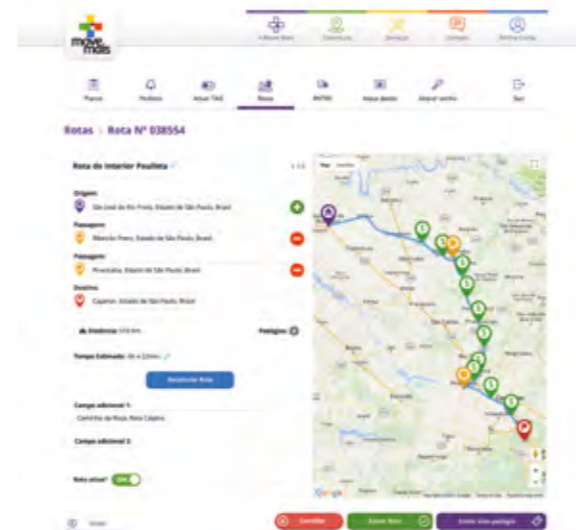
move mais

Rotas › Rota Nº 038554

Rota do Interior Paulista

Origem:
São José do Rio Preto, Estado de São Paulo, Brasil

Passagem:
Ribeirão Preto, Estado de São Paulo, Brasil

Passagem:
Piracicaba, Estado de São Paulo, Brasil

Destino:
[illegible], Estado de São Paulo, Brasil

Distância: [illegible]

Pedágios:

Tempo Estimado: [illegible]

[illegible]

Campo adicional 1:
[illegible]

Campo adicional 2:

Rota ativa?

Google

Cancelar

Salvar Rota

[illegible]